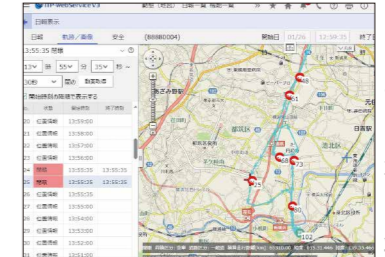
日報表示

日報　軌跡／動画　安全　(BBBB0004)　開始日　終了

3:55:35 開始

13　時　55　分　35　秒

30秒　開始　画面拡大

開始時刻の位置を表示する

| 状態 | 開始時刻 | 終了時刻 |
|---|---|---|
| 位置情報 | 13:59:00 | |
| 位置情報 | 13:59:00 | |
| 位置情報 | 13:59:00 | |
| 位置情報 | 13:59:00 | |
| 停車 | 13:55:35 | 13:55:35 |
| 停車 | 13:55:35 | 13:55:35 |
| 位置情報 | 13:59:00 | |
| 位置情報 | 13:59:00 | |
| 位置情報 | 13:59:00 | |
| 位置情報 | 13:59:00 | |
| 位置情報 | 13:59:00 | |
| 位置情報 | 13:59:00 | |
| 位置情報 | 13:59:00 | |